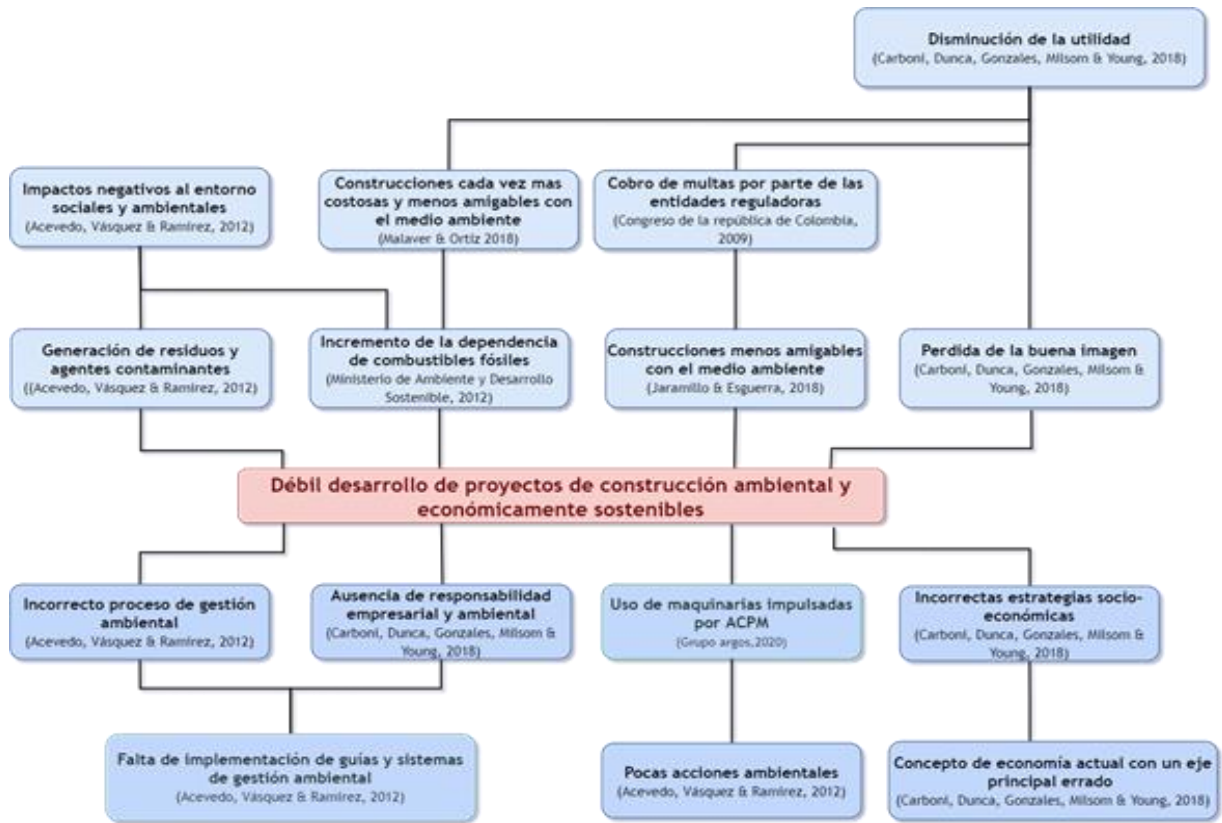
Disminución de la utilidad
(Carboni, Dunca, Gonzales, Milsom & Young, 2018)

Impactos negativos al entorno sociales y ambientales
(Acevedo, Vásquez & Ramirez, 2012)

Construcciones cada vez mas costosas y menos amigables con el medio ambiente
(Malaver & Ortiz 2018)

Cobro de multas por parte de las entidades reguladoras
(Congreso de la república de Colombia, 2009)

Generación de residuos y agentes contaminantes
((Acevedo, Vásquez & Ramirez, 2012)

Incremento de la dependencia de combustibles fósiles
(Ministerio de Ambiente y Desarrollo Sostenible, 2012)

Construcciones menos amigables con el medio ambiente
(Jaramillo & Esguerra, 2018)

Perdida de la buena imagen
(Carboni, Dunca, Gonzales, Milsom & Young, 2018)

Débil desarrollo de proyectos de construcción ambiental y económicamente sostenibles

Incorrecto proceso de gestión ambiental
(Acevedo, Vásquez & Ramirez, 2012)

Ausencia de responsabilidad empresarial y ambiental
(Carboni, Dunca, Gonzales, Milsom & Young, 2018)

Uso de maquinarias impulsadas por ACPM
(Grupo argos,2020)

Incorrectas estrategias socio-económicas
(Carboni, Dunca, Gonzales, Milsom & Young, 2018)

Falta de implementación de guías y sistemas de gestión ambiental
(Acevedo, Vásquez & Ramirez, 2012)

Pocas acciones ambientales
(Acevedo, Vásquez & Ramirez, 2012)

Concepto de economía actual con un eje principal errado
(Carboni, Dunca, Gonzales, Milsom & Young, 2018)